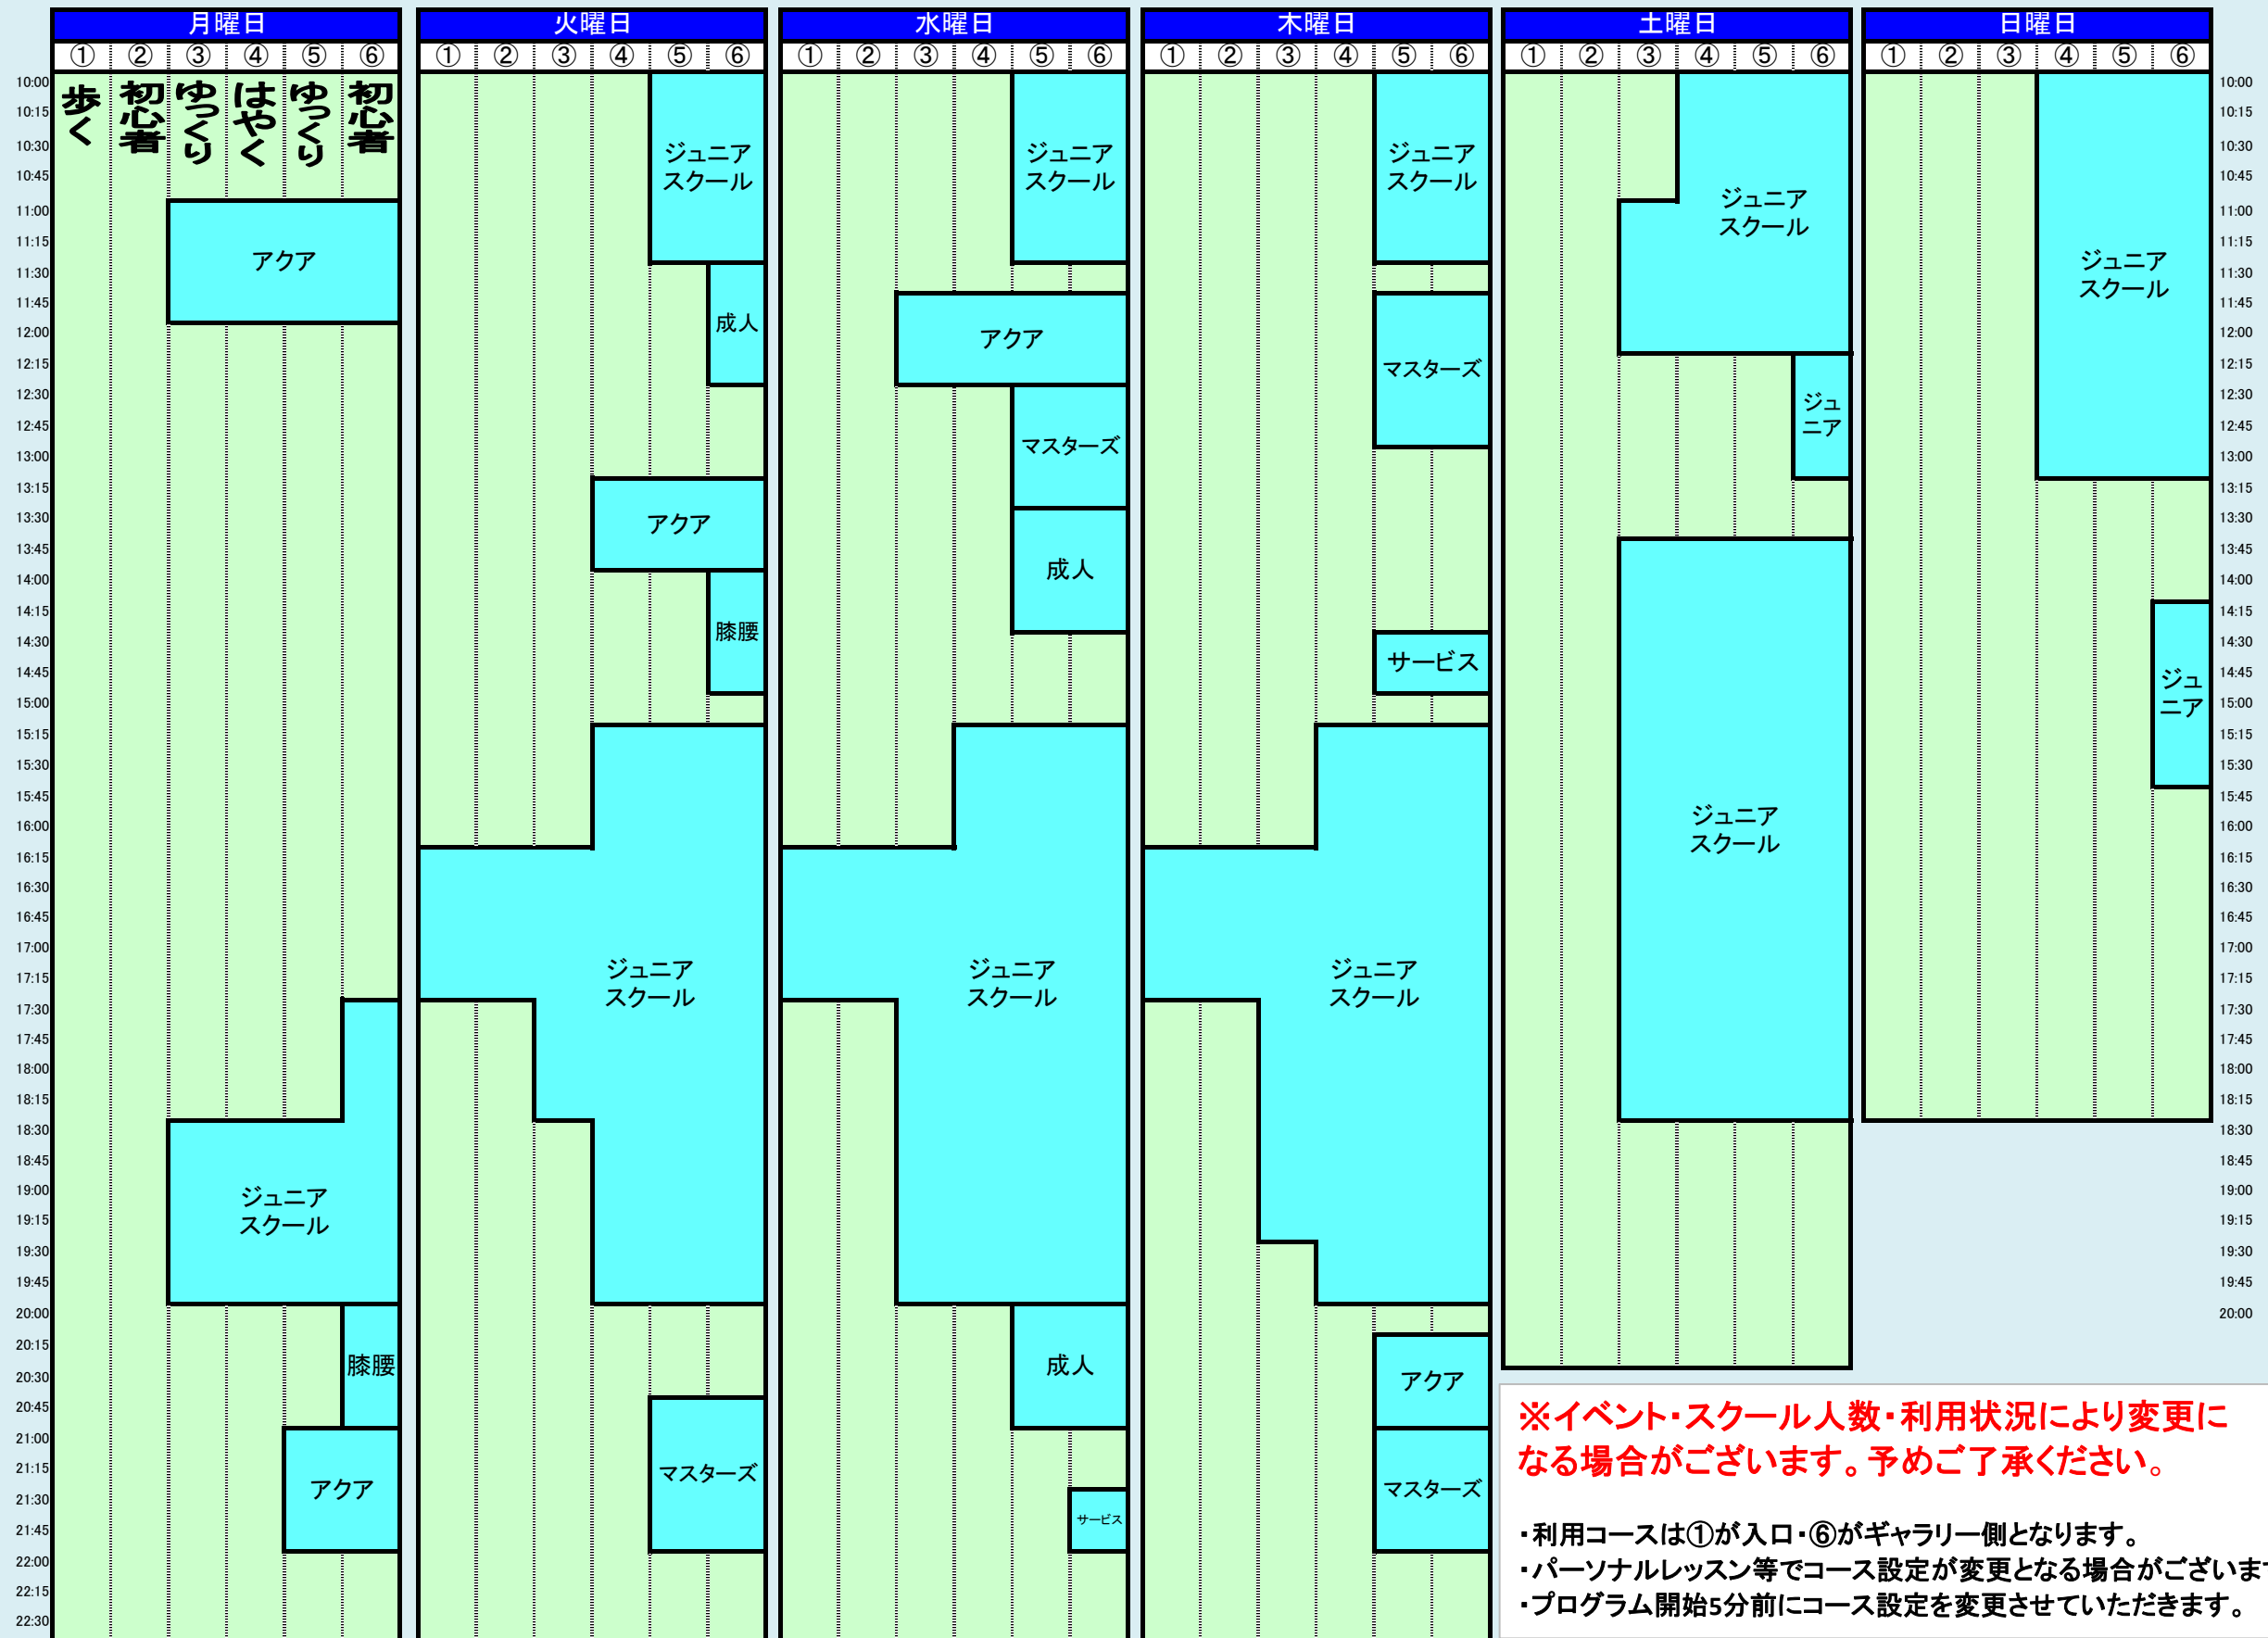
月曜日
① ② ③ ④ ⑤ ⑥

火曜日
① ② ③ ④ ⑤ ⑥

水曜日
① ② ③ ④ ⑤ ⑥

木曜日
① ② ③ ④ ⑤ ⑥

土曜日
① ② ③ ④ ⑤ ⑥

日曜日
① ② ③ ④ ⑤ ⑥

10:00
10:15
10:30
10:45
11:00
11:15
11:30
11:45
12:00
12:15
12:30
12:45
13:00
13:15
13:30
13:45
14:00
14:15
14:30
14:45
15:00
15:15
15:30
15:45
16:00
16:15
16:30
16:45
17:00
17:15
17:30
17:45
18:00
18:15
18:30
18:45
19:00
19:15
19:30
19:45
20:00
20:15
20:30
20:45
21:00
21:15
21:30
21:45
22:00
22:15
22:30

歩く
初心者
ゆっくり
はやく
ゆっくり
初心者
アクア
ジュニア スクール
膝腰
アクア

ジュニア スクール
成人
アクア
膝腰
ジュニア スクール
マスターズ

ジュニア スクール
アクア
マスターズ
成人
ジュニア スクール
成人
サービス

ジュニア スクール
マスターズ
サービス
ジュニア スクール
アクア
マスターズ

ジュニア スクール
ジュニア
ジュニア スクール

ジュニア スクール
ジュニア

10:00
10:15
10:30
10:45
11:00
11:15
11:30
11:45
12:00
12:15
12:30
12:45
13:00
13:15
13:30
13:45
14:00
14:15
14:30
14:45
15:00
15:15
15:30
15:45
16:00
16:15
16:30
16:45
17:00
17:15
17:30
17:45
18:00
18:15
18:30
18:45
19:00
19:15
19:30
19:45
20:00

※イベント・スクール人数・利用状況により変更になる場合がございます。予めご了承ください。

・利用コースは①が入口・⑥がギャラリー側となります。
・パーソナルレッスン等でコース設定が変更となる場合がございま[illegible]
・プログラム開始5分前にコース設定を変更させていただきます。